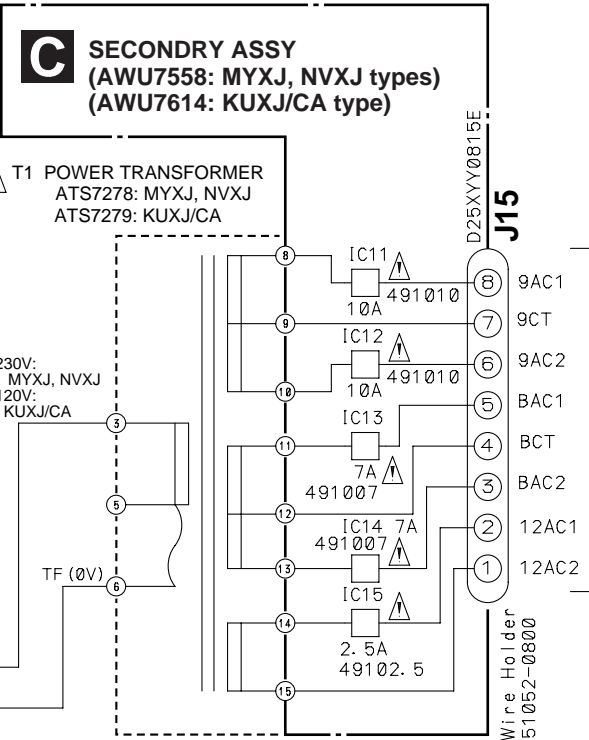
C
SECONDRY ASSY
(AWU7558: MYXJ, NVXJ types)
(AWU7614: KUXJ/CA type)

T1 POWER TRANSFORMER
ATS7278: MYXJ, NVXJ
ATS7279: KUXJ/CA

D25XYY0815E
J15

230V:
MYXJ, NVXJ
120V:
KUXJ/CA

TF (0V)

8
9
10
11
12
13
14
15
3
5
6

IC11
10A
491010
IC12
10A
491010
IC13
7A
491007
IC14 7A
491007
IC15
2.5A
49102.5

8 9AC1
7 9CT
6 9AC2
5 BAC1
4 BCT
3 BAC2
2 12AC1
1 12AC2

Wire Holder
51052-0800